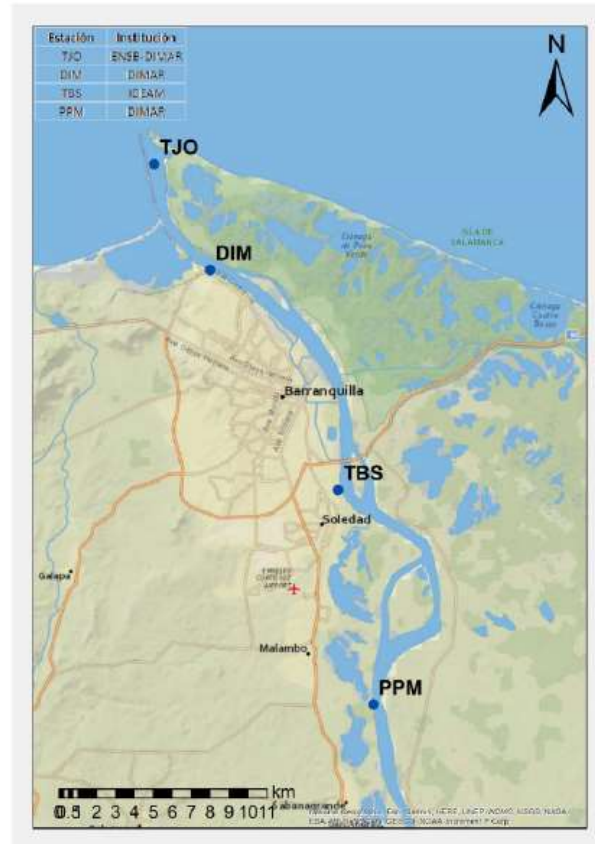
| Estación | Institución |
|---|---|
| TJO | ENSB-DIMAR |
| DIM | DIMAR |
| TBS | IDEAM |
| PPM | DIMAR |

N

TJO

DIM

ISLA DE SALAMANCA

Ciénaga de Poza Verde

Ciénaga Cuatro Bocas

Barranquilla

TBS

Soledad

Galapa

Ernesto Cortissoz Airport

Malambo

PPM

Sabanagrande

0 0.5 1 2 3 4 5 6 7 8 9 10 11 km

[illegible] Esri, HERE, UNEP-WCMC, USGS, NASA, ESA, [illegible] GEBCO, NOAA, increment P Corp.